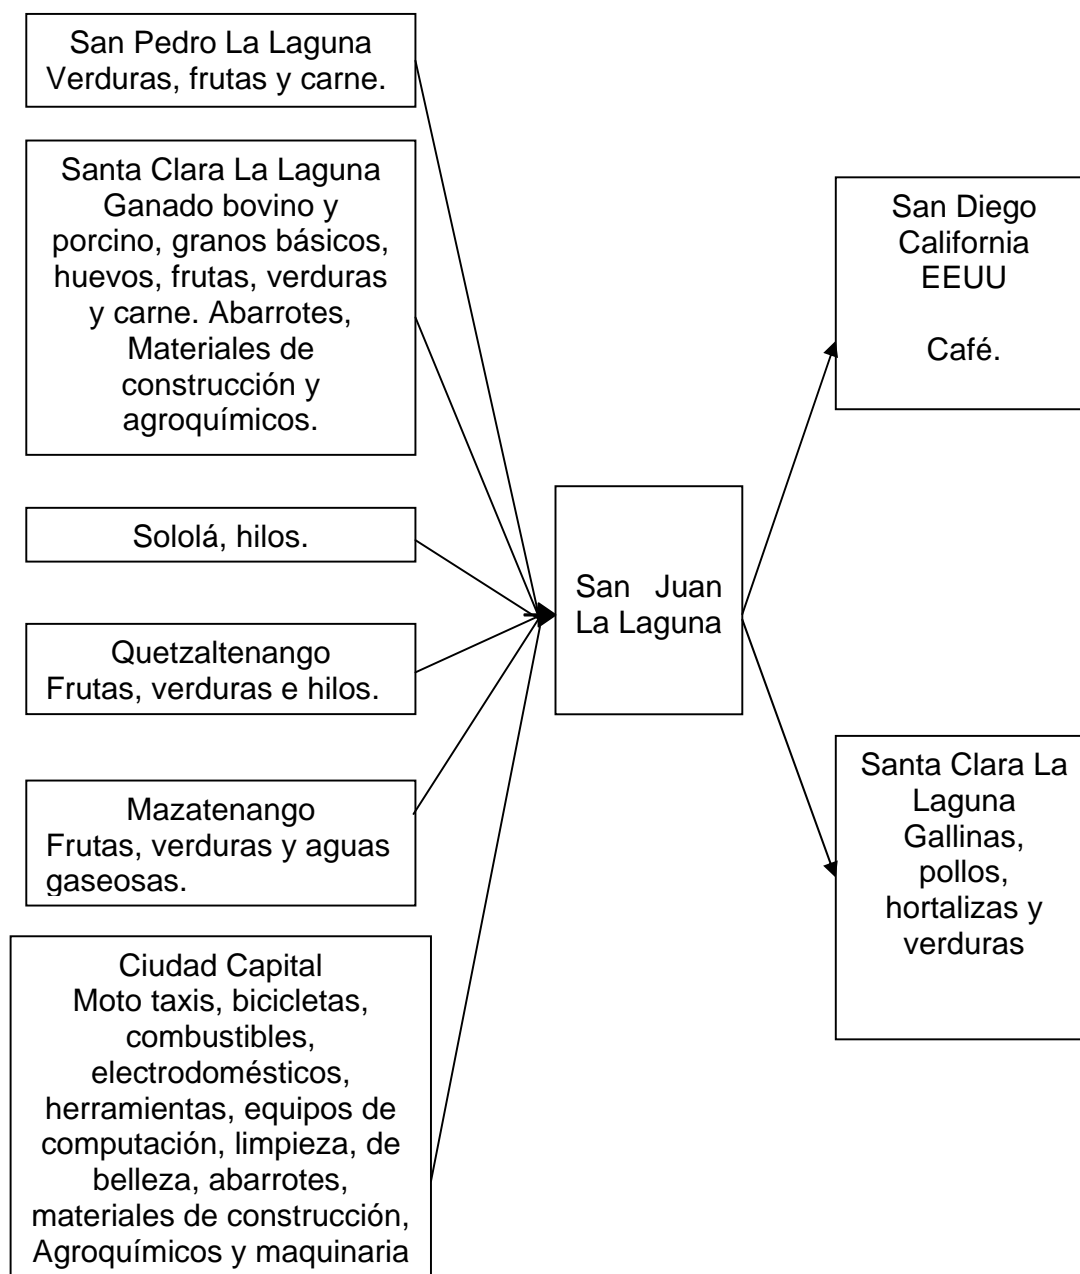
San Pedro La Laguna
Verduras, frutas y carne.

Santa Clara La Laguna
Ganado bovino y porcino, granos básicos, huevos, frutas, verduras y carne. Abarrotes, Materiales de construcción y agroquímicos.

Sololá, hilos.

Quetzaltenango
Frutas, verduras e hilos.

Mazatenango
Frutas, verduras y aguas gaseosas.

Ciudad Capital
Moto taxis, bicicletas, combustibles, electrodomésticos, herramientas, equipos de computación, limpieza, de belleza, abarrotes, materiales de construcción, Agroquímicos y maquinaria

San Juan La Laguna

San Diego
California
EEUU

Café.

Santa Clara La Laguna
Gallinas, pollos, hortalizas y verduras